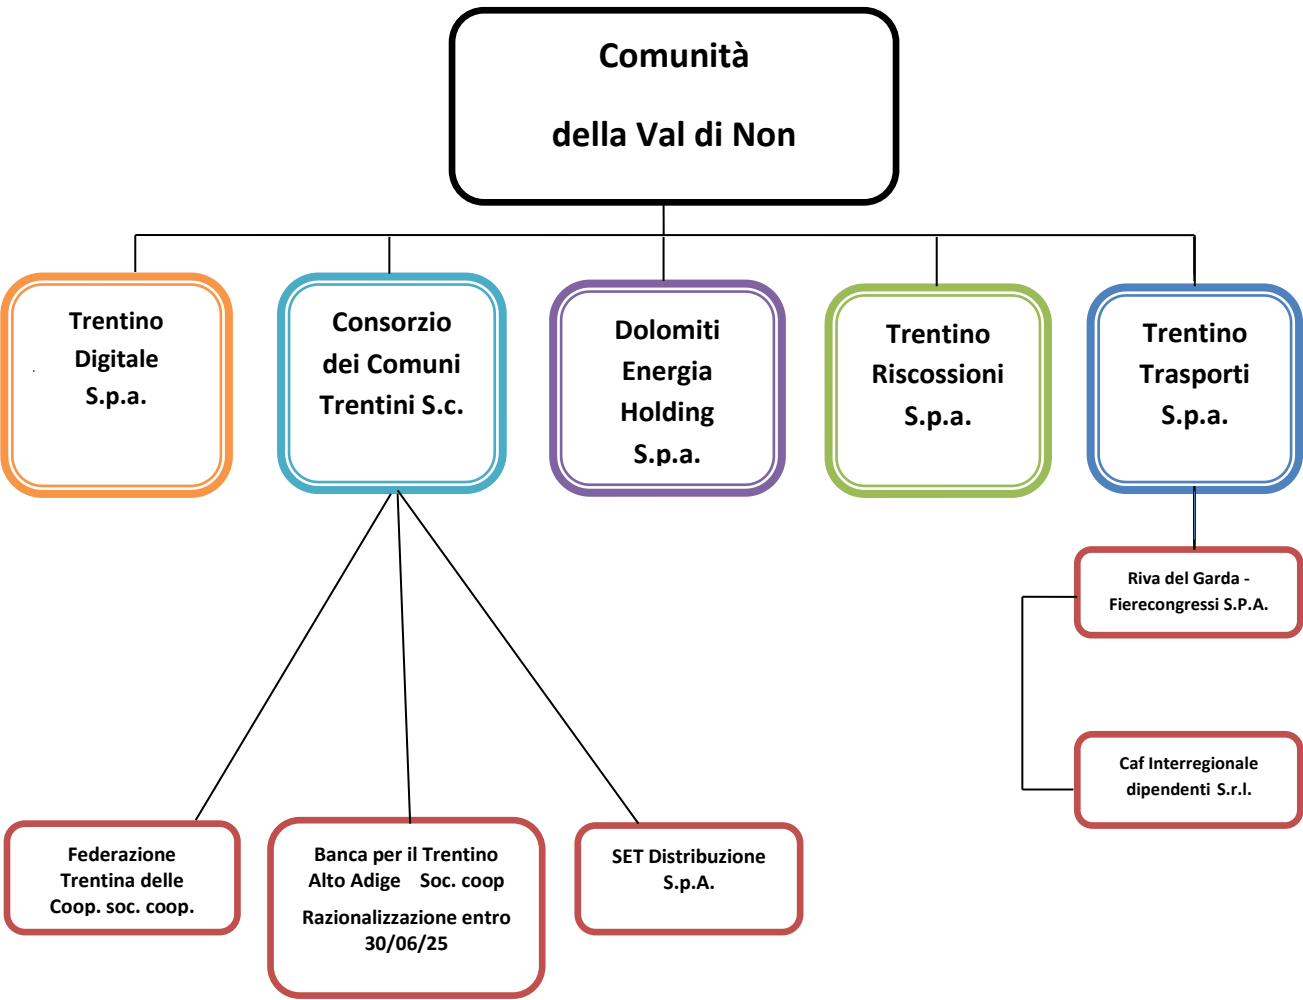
Comunità

della Val di Non

Trentino Digitale S.p.a.

Consorzio dei Comuni Trentini S.c.

Dolomiti Energia Holding S.p.a.

Trentino Riscossioni S.p.a.

Trentino Trasporti S.p.a.

Riva del Garda - Fierecongressi S.P.A.

Caf Interregionale dipendenti S.r.l.

Federazione Trentina delle Coop. soc. coop.

Banca per il Trentino Alto Adige Soc. coop

Razionalizzazione entro 30/06/25

SET Distribuzione S.p.A.